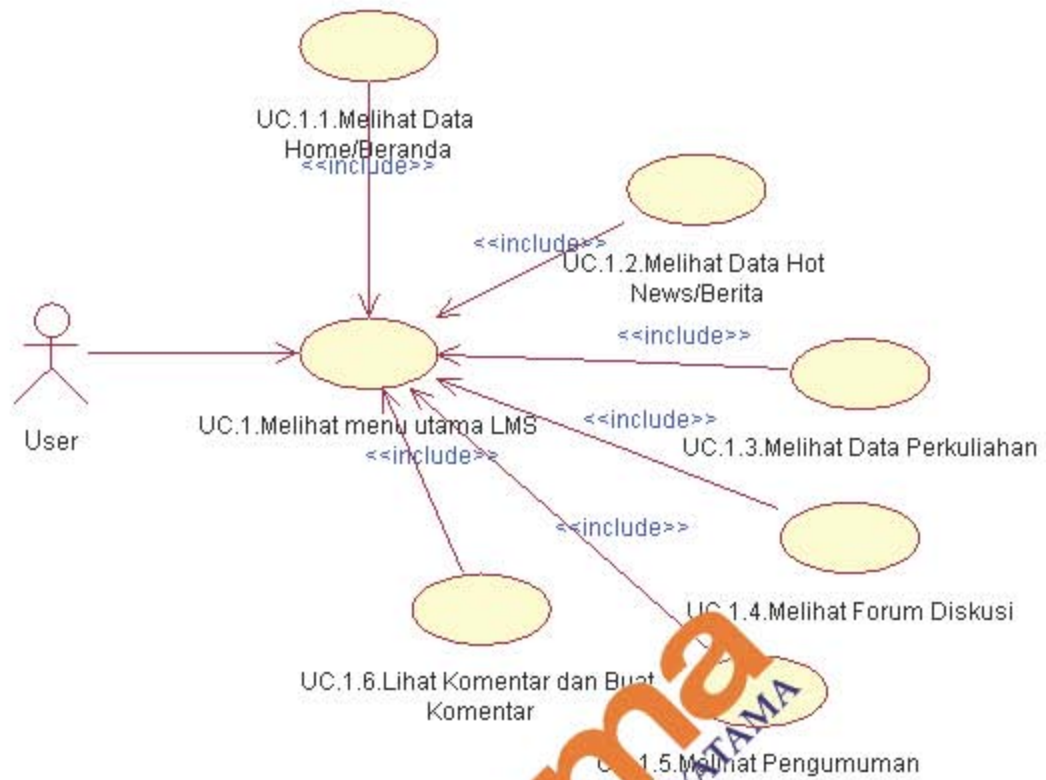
UC.1.1.Melihat Data Home/Beranda

<<include>>

<<include>>

UC.1.2.Melihat Data Hot News/Berita

<<include>>

User

UC.1.Melihat menu utama LMS

<<include>>

UC.1.3.Melihat Data Perkuliahan

<<include>>

<<include>>

UC.1.4.Melihat Forum Diskusi

UC.1.6.Lihat Komentar dan Buat Komentar

ma

UTAMA

UC.1.5.Melihat Pengumuman